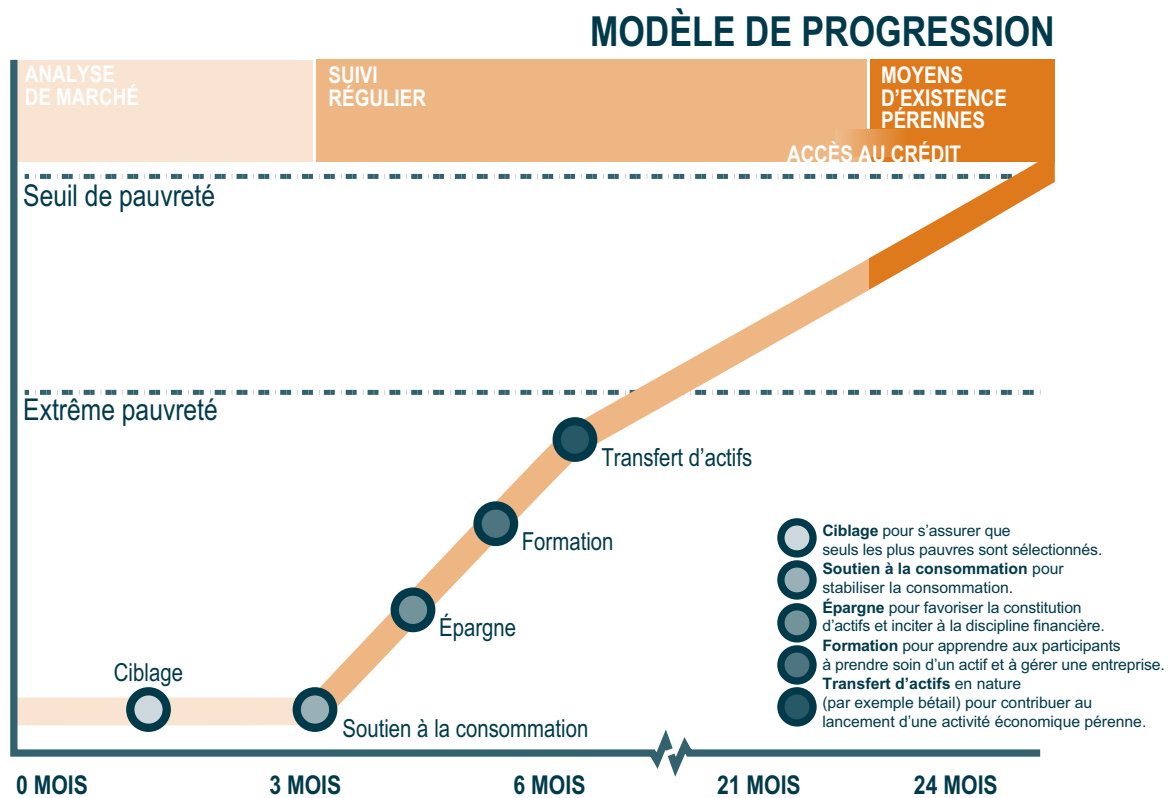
MODÈLE DE PROGRESSION

ANALYSE DE MARCHÉ

SUIVI RÉGULIER

MOYENS D'EXISTENCE PÉRENNES

ACCÈS AU CRÉDIT

Seuil de pauvreté

Extrême pauvreté

Transfert d'actifs

Formation

Épargne

Ciblage

Soutien à la consommation

**Ciblage** pour s'assurer que seuls les plus pauvres sont sélectionnés.
**Soutien à la consommation** pour stabiliser la consommation.
**Épargne** pour favoriser la constitution d'actifs et inciter à la discipline financière.
**Formation** pour apprendre aux participants à prendre soin d'un actif et à gérer une entreprise.
**Transfert d'actifs** en nature (par exemple bétail) pour contribuer au lancement d'une activité économique pérenne.

0 MOIS

3 MOIS

6 MOIS

21 MOIS

24 MOIS